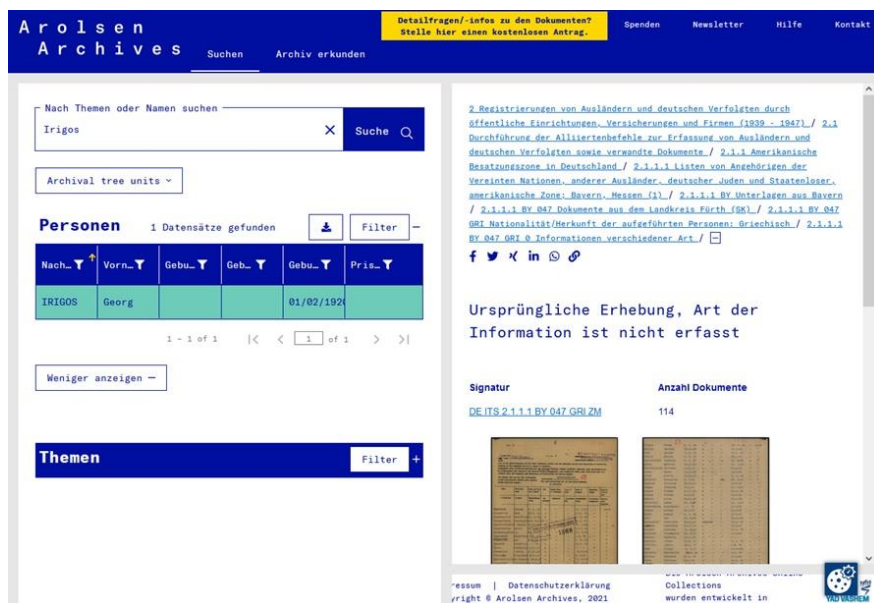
Arolsen Archives

Suchen Archiv erkunden

Detailfragen/-infos zu den Dokumenten? Stelle hier einen kostenlosen Antrag.

Spenden Newsletter Hilfe Kontakt

Nach Themen oder Namen suchen

Irigos

Suche

Archival tree units

Personen 1 Datensätze gefunden

Filter

| Nach… | Vorn… | Gebu… | Geb… | Gebu… | Pris… |
|---|---|---|---|---|---|
| IRIGOS | Georg | | | 01/02/1920 | |

1 - 1 of 1 1 of 1

Weniger anzeigen —

Themen

Filter

2 Registrierungen von Ausländern und deutschen Verfolgten durch öffentliche Einrichtungen, Versicherungen und Firmen (1939 - 1947) / 2.1 Durchführung der Alliiertenbefehle zur Erfassung von Ausländern und deutschen Verfolgten sowie verwandte Dokumente / 2.1.1 Amerikanische Besatzungszone in Deutschland / 2.1.1.1 Listen von Angehörigen der Vereinten Nationen, anderer Ausländer, deutscher Juden und Staatenloser, amerikanische Zone; Bavern, Hessen (1) / 2.1.1.1 BY Unterlagen aus Bayern / 2.1.1.1 BY 047 Dokumente aus dem Landkreis Fürth (SK) / 2.1.1.1 BY 047 GRI Nationalität/Herkunft der aufgeführten Personen: Griechisch / 2.1.1.1 BY 047 GRI 0 Informationen verschiedener Art /

Ursprüngliche Erhebung, Art der Information ist nicht erfasst

Signatur

DE ITS 2.1.1.1 BY 047 GRI ZM

Anzahl Dokumente

114

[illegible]ressum | Datenschutzerklärung
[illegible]yright © Arolsen Archives, 2021

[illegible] Collections wurden entwickelt in

YAD VASHEM